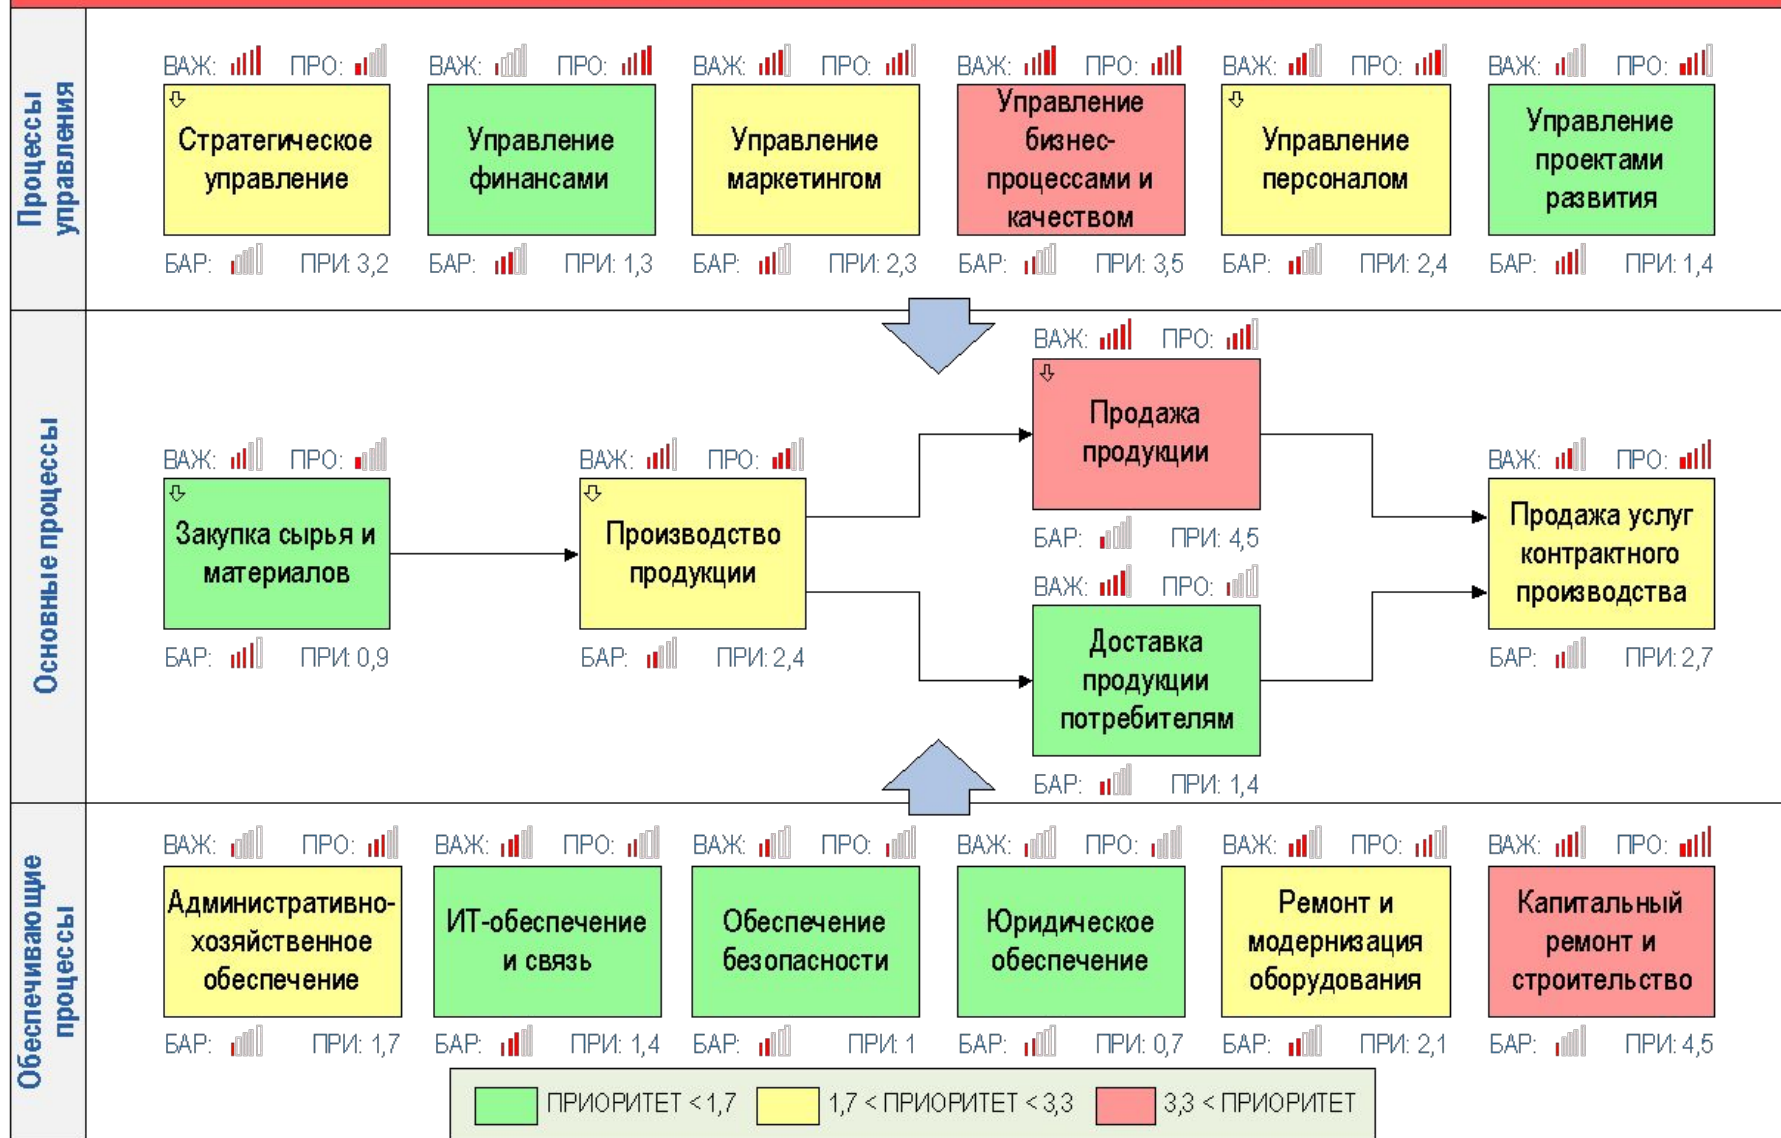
Процессы управления

ВАЖ: ПРО:
Стратегическое управление
БАР: ПРИ: 3,2

ВАЖ: ПРО:
Управление финансами
БАР: ПРИ: 1,3

ВАЖ: ПРО:
Управление маркетингом
БАР: ПРИ: 2,3

ВАЖ: ПРО:
Управление бизнес-процессами и качеством
БАР: ПРИ: 3,5

ВАЖ: ПРО:
Управление персоналом
БАР: ПРИ: 2,4

ВАЖ: ПРО:
Управление проектами развития
БАР: ПРИ: 1,4

Основные процессы

ВАЖ: ПРО:
Закупка сырья и материалов
БАР: ПРИ: 0,9

ВАЖ: ПРО:
Производство продукции
БАР: ПРИ: 2,4

ВАЖ: ПРО:
Продажа продукции
БАР: ПРИ: 4,5

ВАЖ: ПРО:
Доставка продукции потребителям
БАР: ПРИ: 1,4

ВАЖ: ПРО:
Продажа услуг контрактного производства
БАР: ПРИ: 2,7

Обеспечивающие процессы

ВАЖ: ПРО:
Административно-хозяйственное обеспечение
БАР: ПРИ: 1,7

ВАЖ: ПРО:
ИТ-обеспечение и связь
БАР: ПРИ: 1,4

ВАЖ: ПРО:
Обеспечение безопасности
БАР: ПРИ: 1

ВАЖ: ПРО:
Юридическое обеспечение
БАР: ПРИ: 0,7

ВАЖ: ПРО:
Ремонт и модернизация оборудования
БАР: ПРИ: 2,1

ВАЖ: ПРО:
Капитальный ремонт и строительство
БАР: ПРИ: 4,5

ПРИОРИТЕТ < 1,7 1,7 < ПРИОРИТЕТ < 3,3 3,3 < ПРИОРИТЕТ